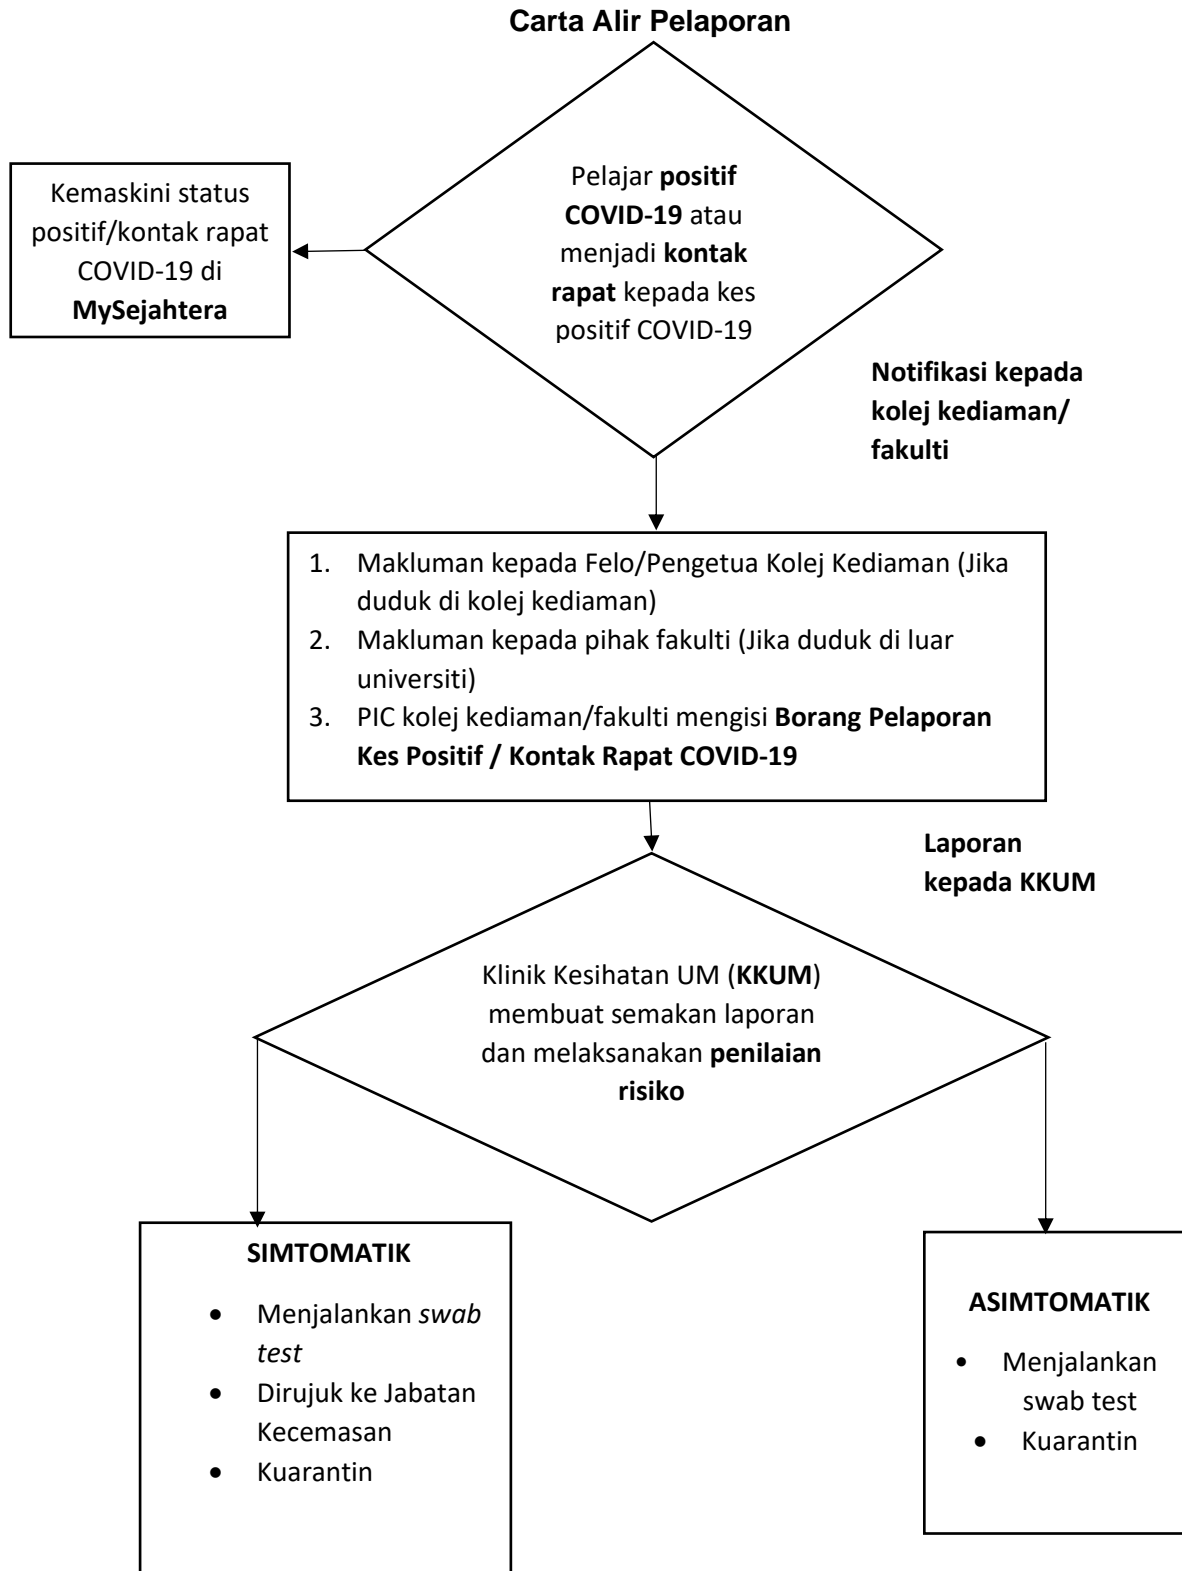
Carta Alir Pelaporan

Pelajar positif COVID-19 atau menjadi kontak rapat kepada kes positif COVID-19

Kemaskini status positif/kontak rapat COVID-19 di MySejahtera

Notifikasi kepada kolej kediaman/ fakulti

1. Makluman kepada Felo/Pengetua Kolej Kediaman (Jika duduk di kolej kediaman)
2. Makluman kepada pihak fakulti (Jika duduk di luar universiti)
3. PIC kolej kediaman/fakulti mengisi Borang Pelaporan Kes Positif / Kontak Rapat COVID-19

Laporan kepada KKUM

Klinik Kesihatan UM (KKUM) membuat semakan laporan dan melaksanakan penilaian risiko

SIMTOMATIK

- Menjalankan swab test
- Dirujuk ke Jabatan Kecemasan
- Kuarantin

ASIMTOMATIK

- Menjalankan swab test
- Kuarantin